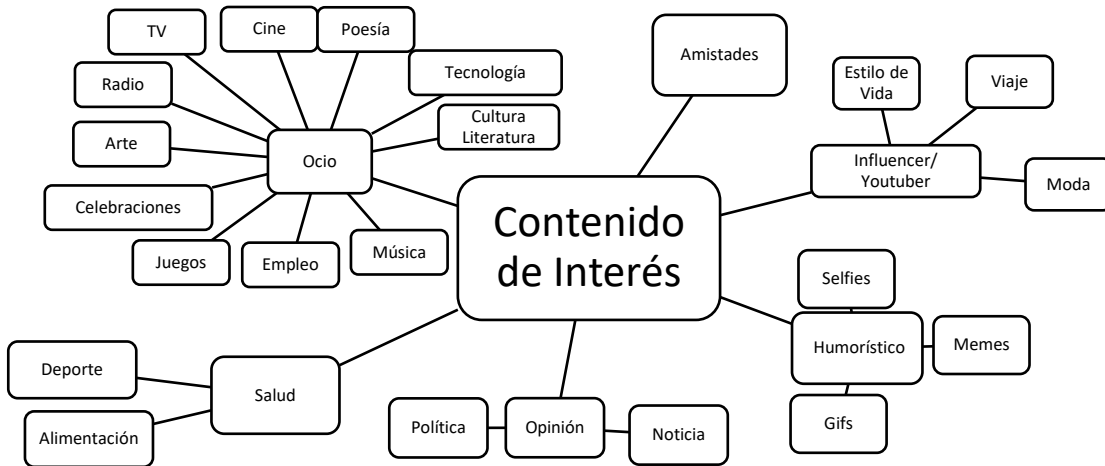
TV

Cine

Poesía

Radio

Tecnología

Cultura Literatura

Arte

Ocio

Celebraciones

Juegos

Empleo

Música

Amistades

Estilo de Vida

Viaje

Influencer/ Youtuber

Moda

Contenido de Interés

Selfies

Humorístico

Memes

Gifs

Deporte

Salud

Alimentación

Política

Opinión

Noticia